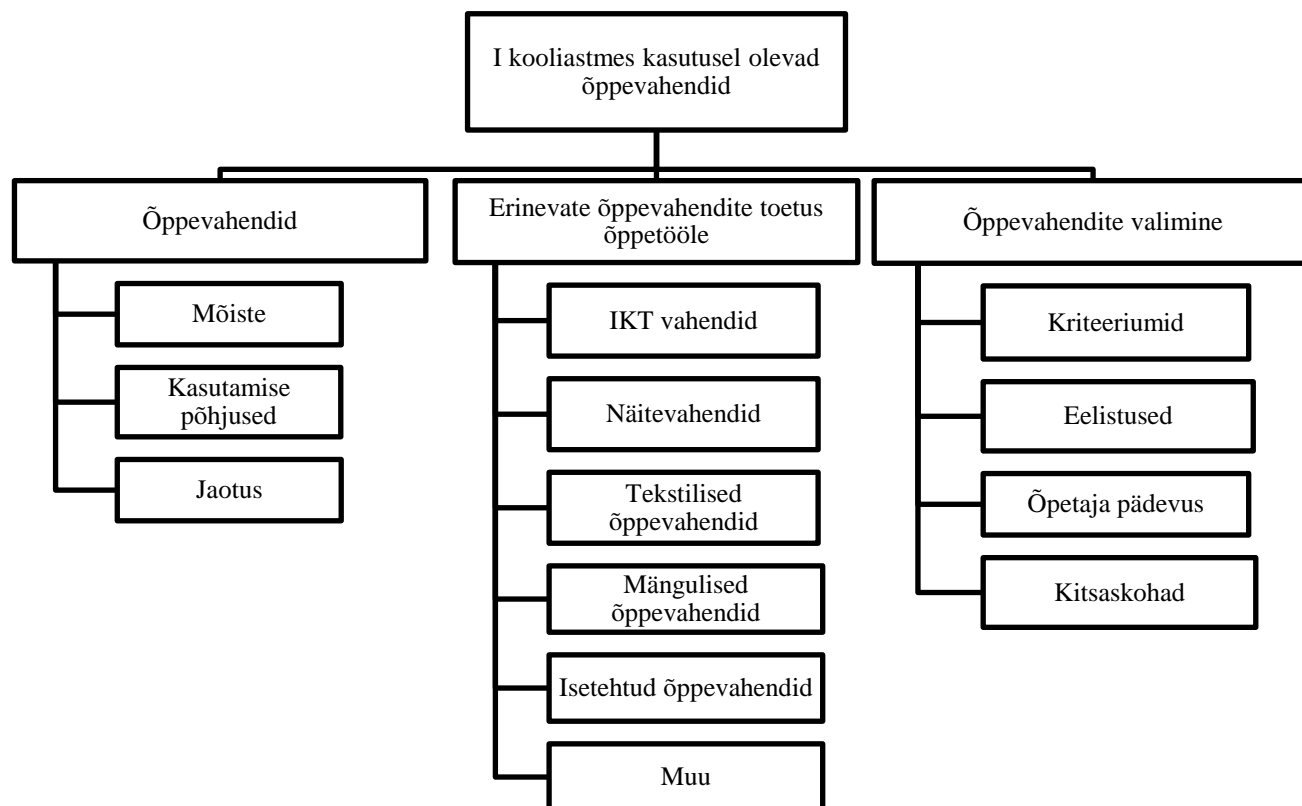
I kooliastmes kasutusel olevad õppevahendid

Õppevahendid

Mõiste

Kasutamise põhjused

Jaotus

Erinevate õppevahendite toetus õppetööle

IKT vahendid

Näitevahendid

Tekstilised õppevahendid

Mängulised õppevahendid

Isetehtud õppevahendid

Muu

Õppevahendite valimine

Kriteeriumid

Eelistused

Õpetaja pädevus

Kitsaskohad